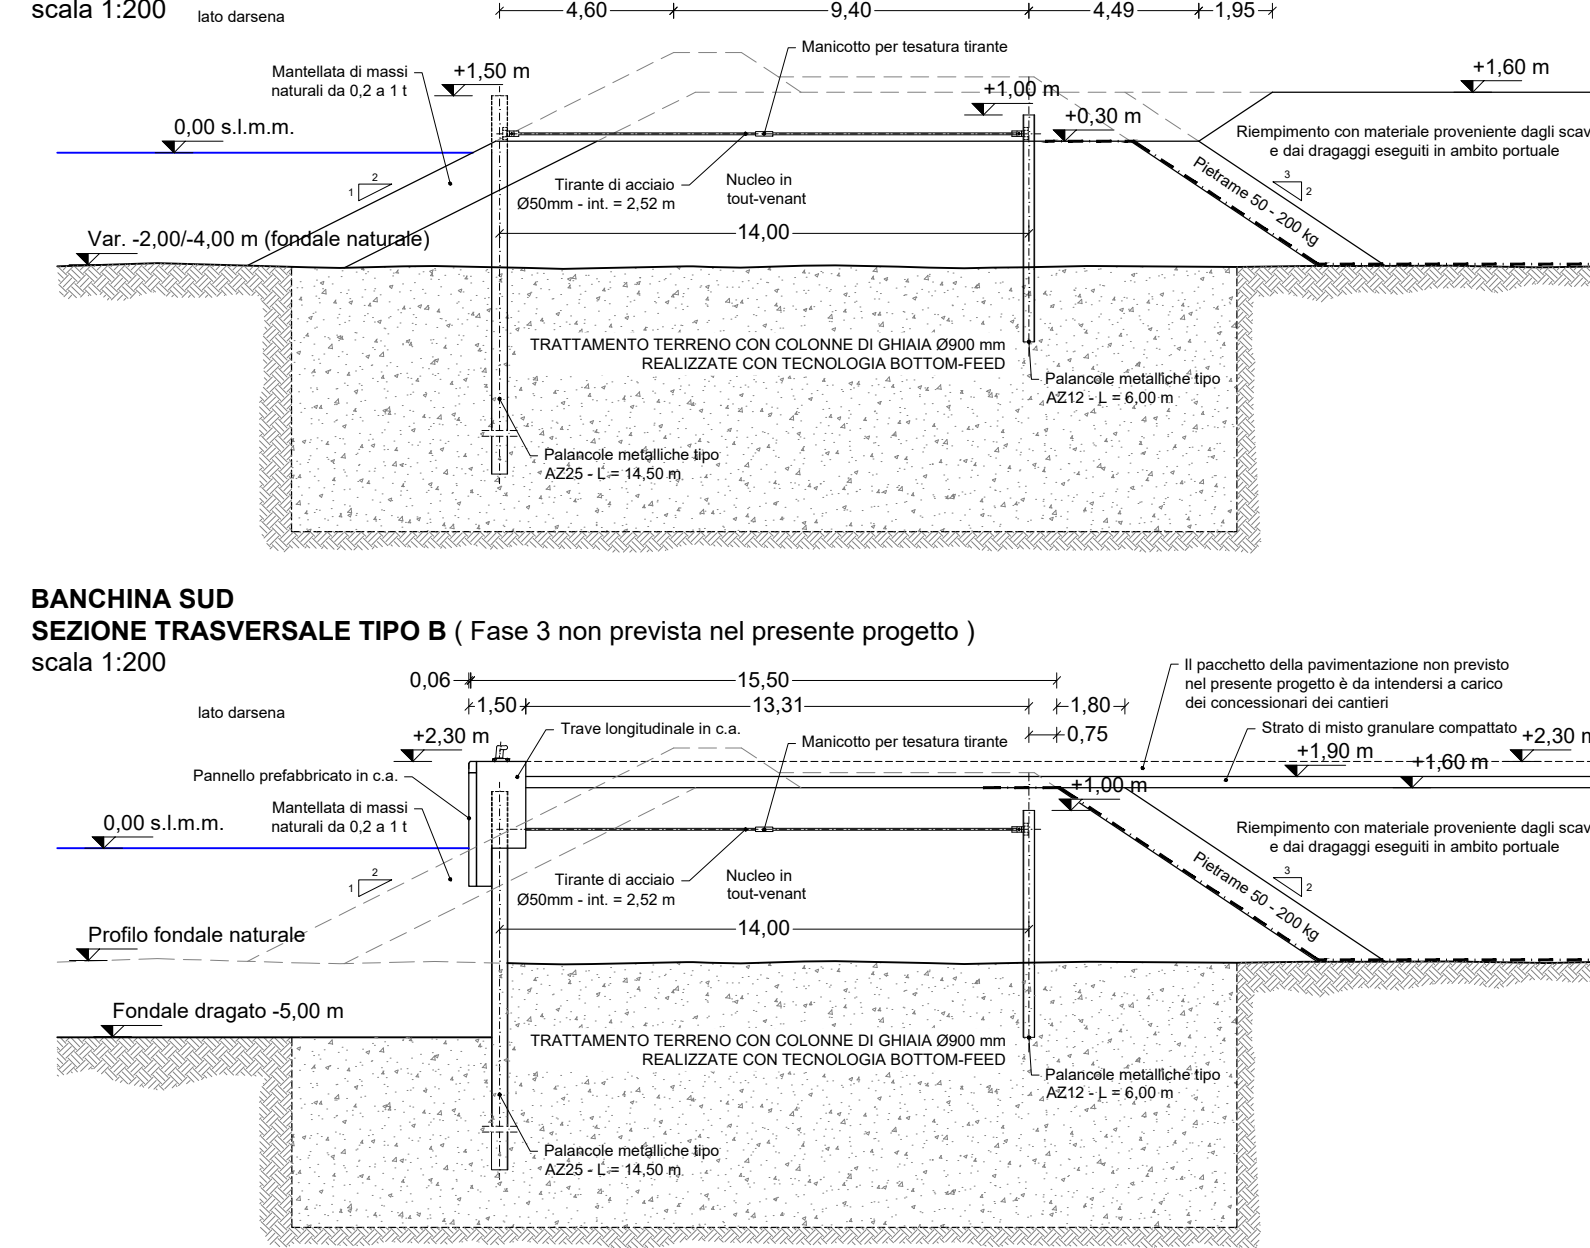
scala 1:200

lato darsena

4,60

9,40

4,49

1,95

Manicotto per tesatura tirante

Mantellata di massi naturali da 0,2 a 1 t

+1,50 m

+1,00 m

+0,30 m

+1,60 m

0,00 s.l.m.m.

Riempimento con materiale proveniente dagli scav e dai dragaggi eseguiti in ambito portuale

1 2

3 2

Pietrame 50 - 200 kg

Tirante di acciaio Ø50mm - int. = 2,52 m

Nucleo in tout-venant

Var. -2,00/-4,00 m (fondale naturale)

14,00

TRATTAMENTO TERRENO CON COLONNE DI GHIAIA Ø900 mm REALIZZATE CON TECNOLOGIA BOTTOM-FEED

Palancole metalliche tipo AZ12 - L = 6,00 m

Palancole metalliche tipo AZ25 - L = 14,50 m

BANCHINA SUD
SEZIONE TRASVERSALE TIPO B ( Fase 3 non prevista nel presente progetto )
scala 1:200

0,06

15,50

1,50

13,31

1,80

0,75

lato darsena

Il pacchetto della pavimentazione non previsto nel presente progetto è da intendersi a carico dei concessionari dei cantieri

+2,30 m

Trave longitudinale in c.a.

Manicotto per tesatura tirante

Strato di misto granulare compattato

+2,30 m

+1,90 m

+1,60 m

Pannello prefabbricato in c.a.

+1,00 m

Mantellata di massi naturali da 0,2 a 1 t

0,00 s.l.m.m.

Riempimento con materiale proveniente dagli scav e dai dragaggi eseguiti in ambito portuale

1 2

3 2

Pietrame 50 - 200 kg

Tirante di acciaio Ø50mm - int. = 2,52 m

Nucleo in tout-venant

Profilo fondale naturale

14,00

Fondale dragato -5,00 m

TRATTAMENTO TERRENO CON COLONNE DI GHIAIA Ø900 mm REALIZZATE CON TECNOLOGIA BOTTOM-FEED

Palancole metalliche tipo AZ12 - L = 6,00 m

Palancole metalliche tipo AZ25 - L = 14,50 m